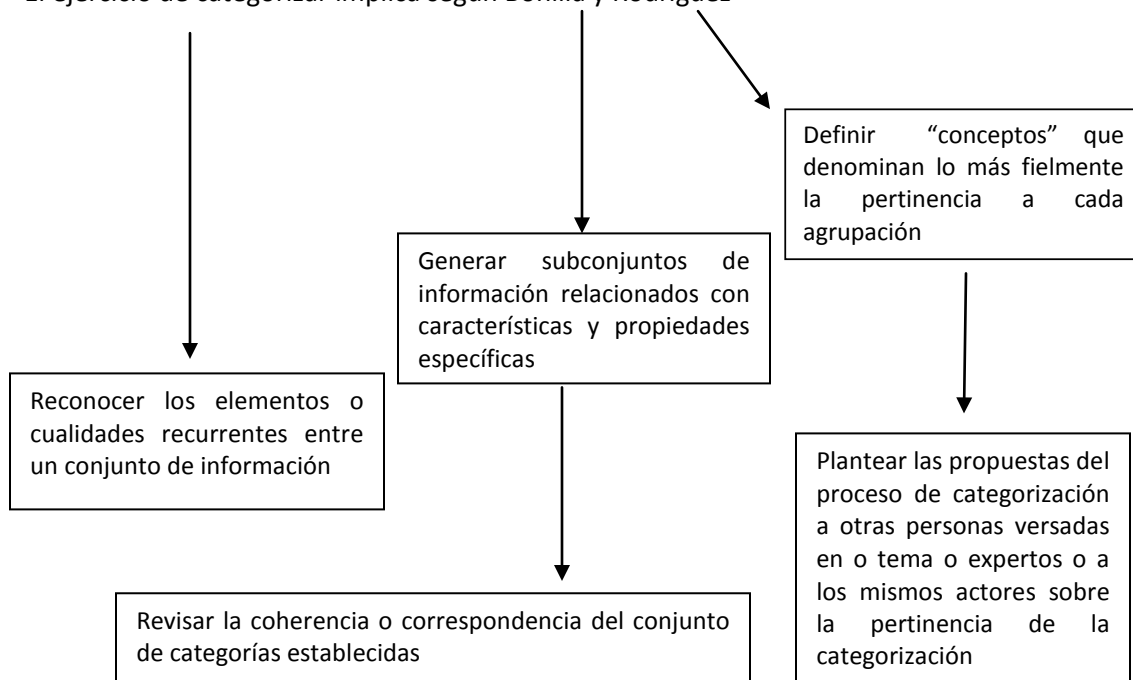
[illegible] ejercicio de categorizar implica según Bonilla y Rodríguez

Definir "conceptos" que denominan lo más fielmente la pertinencia a cada agrupación

Generar subconjuntos de información relacionados con características y propiedades específicas

Reconocer los elementos o cualidades recurrentes entre un conjunto de información

Plantear las propuestas del proceso de categorización a otras personas versadas en o tema o expertos o a los mismos actores sobre la pertinencia de la categorización

Revisar la coherencia o correspondencia del conjunto de categorías establecidas